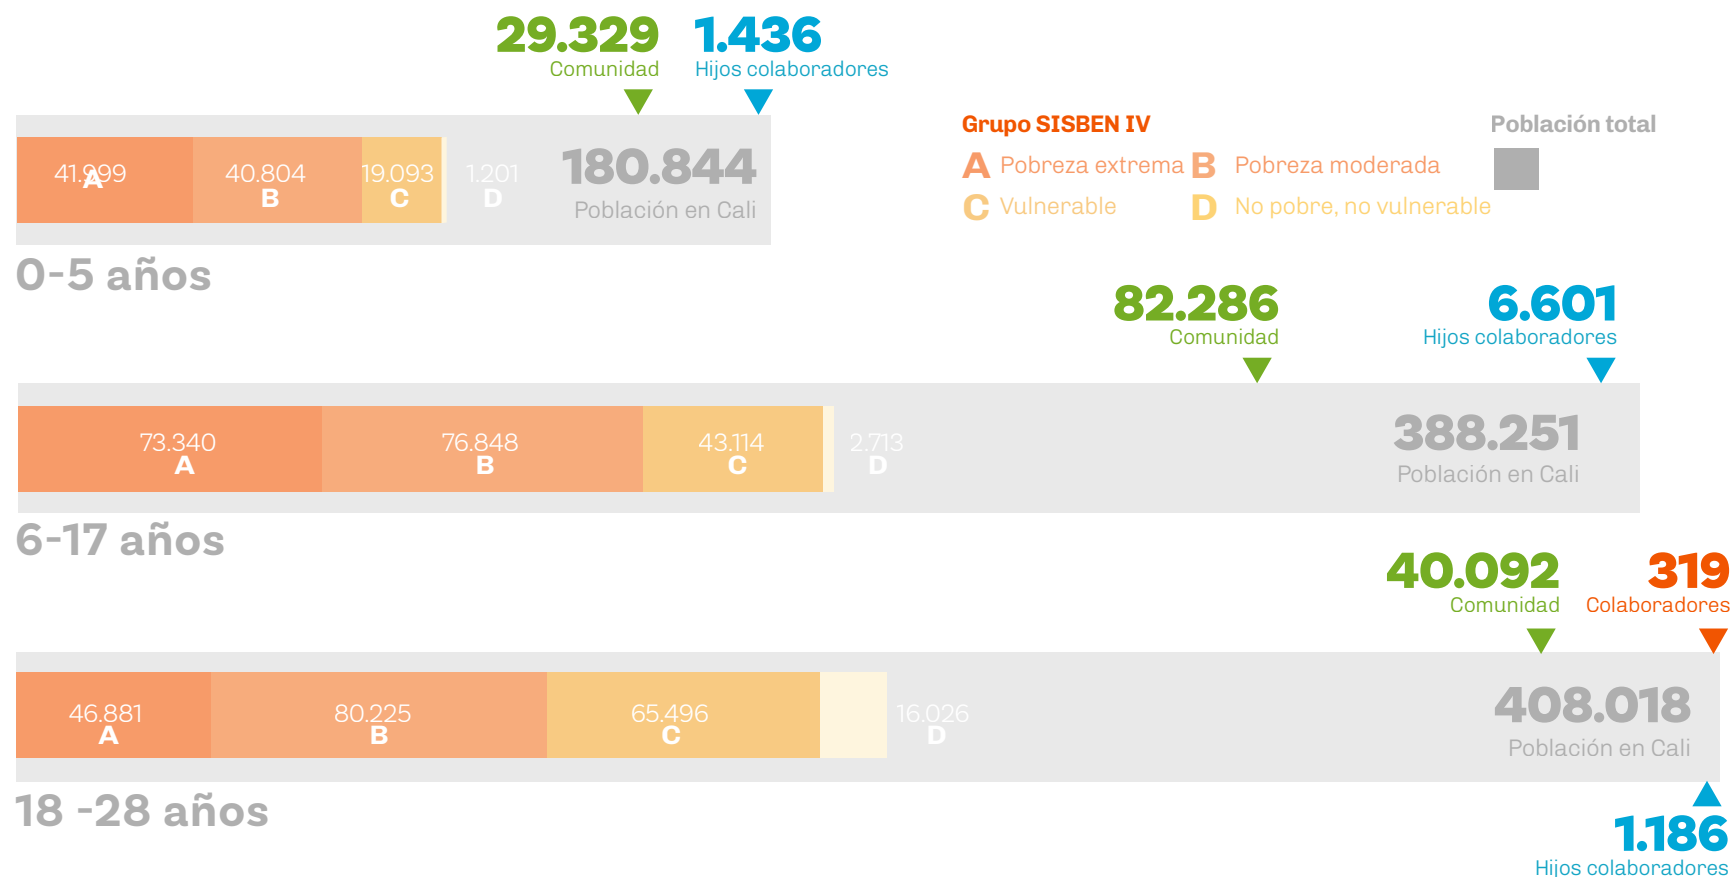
29.329
Comunidad

1.436
Hijos colaboradores

41.999
A

40.804
B

19.093
C

1.201
D

180.844
Población en Cali

0-5 años

Grupo SISBEN IV
A Pobreza extrema
B Pobreza moderada
C Vulnerable
D No pobre, no vulnerable

Población total

82.286
Comunidad

6.601
Hijos colaboradores

73.340
A

76.848
B

43.114
C

2.713
D

388.251
Población en Cali

6-17 años

40.092
Comunidad

319
Colaboradores

46.881
A

80.225
B

65.496
C

16.026
D

408.018
Población en Cali

18 -28 años

1.186
Hijos colaboradores